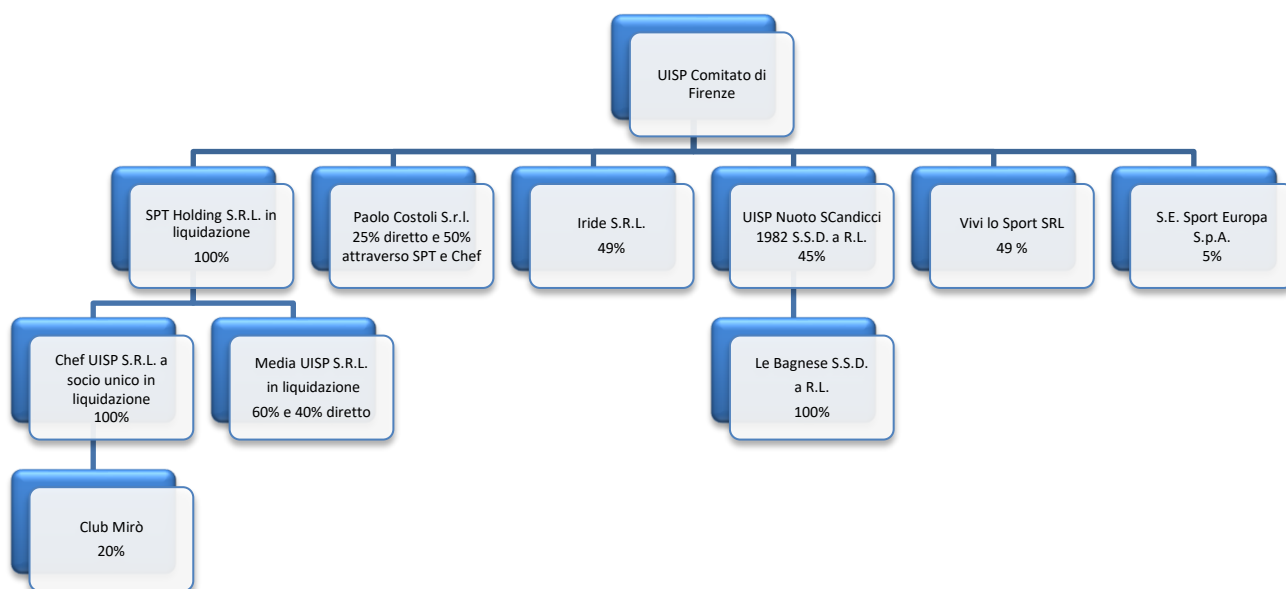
UISP Comitato di Firenze

SPT Holding S.R.L. in liquidazione
100%

Paolo Costoli S.r.l.
25% diretto e 50% attraverso SPT e Chef

Iride S.R.L.
49%

UISP Nuoto SCandicci 1982 S.S.D. a R.L.
45%

Vivi lo Sport SRL
49 %

S.E. Sport Europa S.p.A.
5%

Chef UISP S.R.L. a socio unico in liquidazione
100%

Media UISP S.R.L. in liquidazione
60% e 40% diretto

Le Bagnese S.S.D. a R.L.
100%

Club Mirò
20%